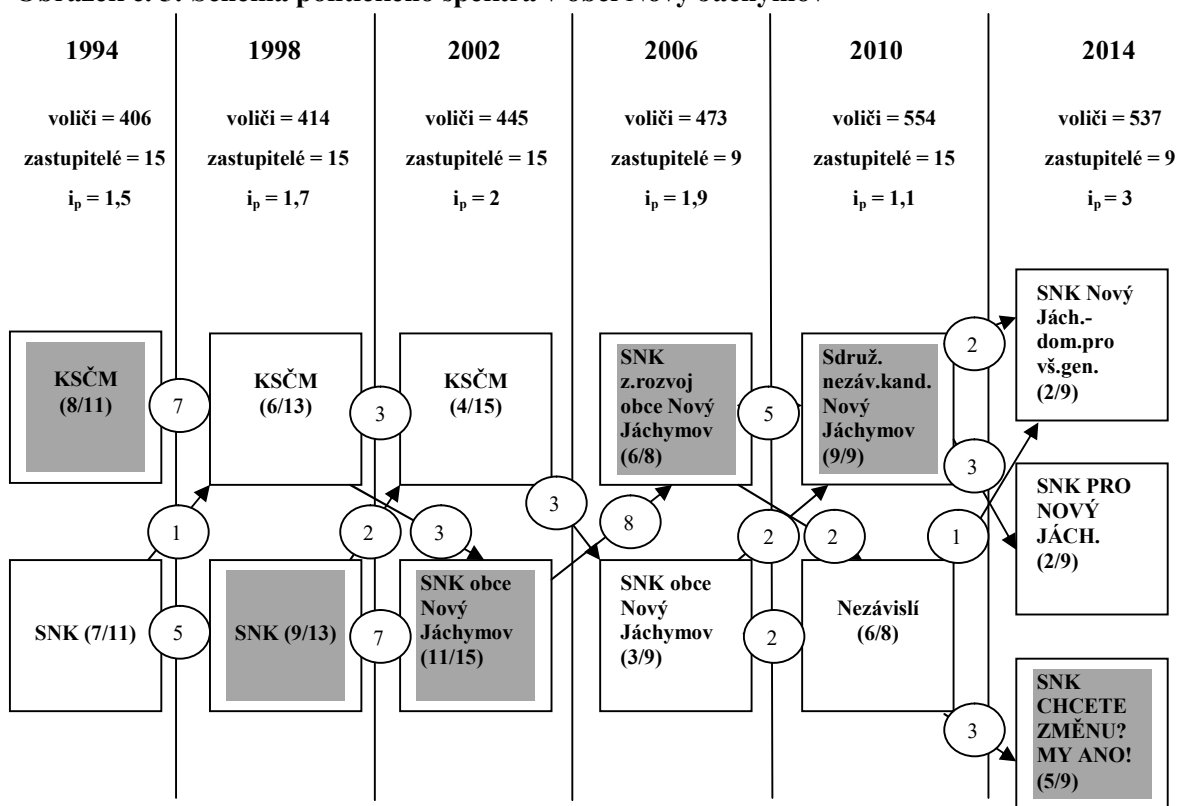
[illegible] Schéma politického spektra v obci Nový Jáchymov

1994
voliči = 406
zastupitelé = 15
$i_p = 1,5$

1998
voliči = 414
zastupitelé = 15
$i_p = 1,7$

2002
voliči = 445
zastupitelé = 15
$i_p = 2$

2006
voliči = 473
zastupitelé = 9
$i_p = 1,9$

2010
voliči = 554
zastupitelé = 15
$i_p = 1,1$

2014
voliči = 537
zastupitelé = 9
$i_p = 3$

KSČM (8/11)
7
KSČM (6/13)
3
KSČM (4/15)
SNK z.rozvoj obce Nový Jáchymov (6/8)
5
Sdruž. nezáv.kand. Nový Jáchymov (9/9)
2
SNK Nový Jách.-dom.pro vš.gen. (2/9)
3
SNK PRO NOVÝ JÁCH. (2/9)
1
2
3
3
8
2
2
1
SNK (7/11)
5
SNK (9/13)
7
SNK obce Nový Jáchymov (11/15)
SNK obce Nový Jáchymov (3/9)
2
Nezávislí (6/8)
3
SNK CHCETE ZMĚNU? MY ANO! (5/9)